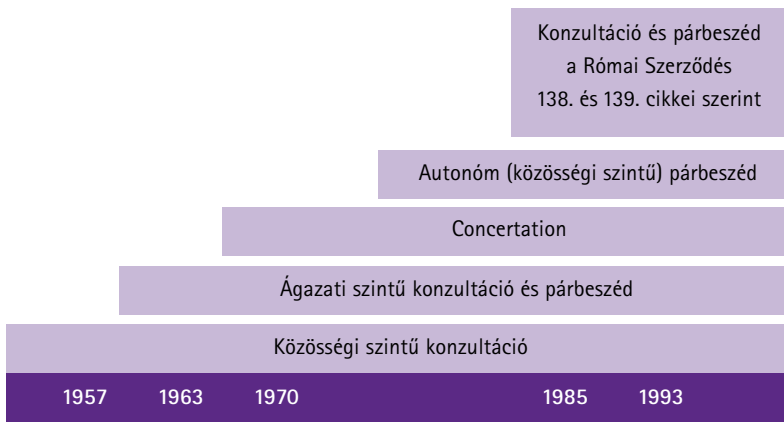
Konzultáció és párbeszéd a Római Szerződés 138. és 139. cikkei szerint

Autonóm (közösségi szintű) párbeszéd

Concertation

Ágazati szintű konzultáció és párbeszéd

Közösségi szintű konzultáció

1957 1963 1970 1985 1993